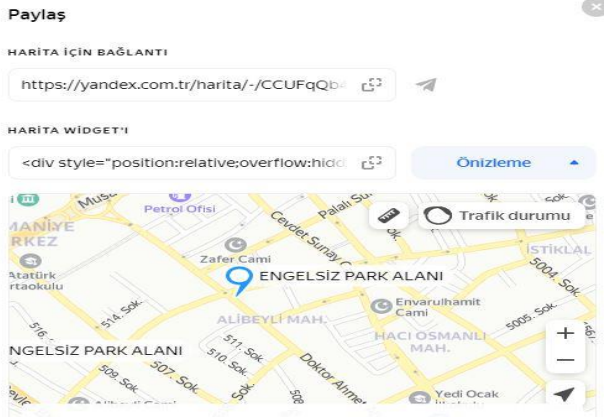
Paylaş

HARİTA İÇİN BAĞLANTI

https://yandex.com.tr/harita/-/CCUFqQb

HARİTA WİDGET'I

<div style="position:relative;overflow:hidd

Önizleme

Petrol Ofisi

Muşe

MANİYE

RKEZ

Palalı Su

Cevdet Sunay C

Trafik durumu

Zafer Cami

Atatürk

rtaokulu

ENGELSİZ PARK ALANI

İSTİKLAL

5004. Sok.

514. Sok.

Envarulhamit Cami

ALİBEYLİ MAH.

HACI OSMANLI MAH.

5005. Sok.

516

511. Sok.

ENGELSİZ PARK ALANI

510. Sok.

507. Sok.

509. Sok.

Doktor Ahmet

Yedi Ocak

+

–